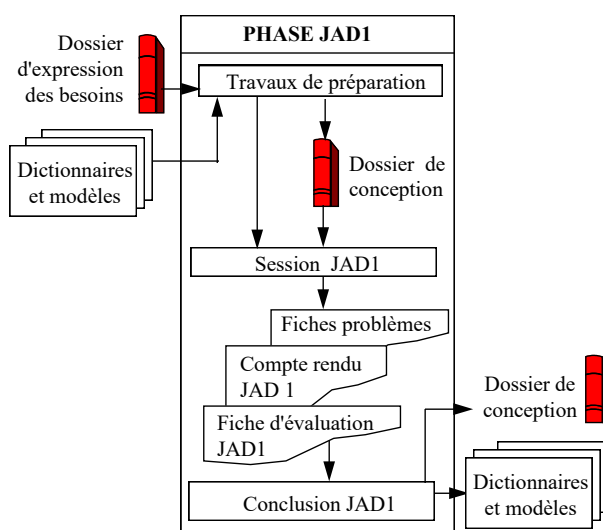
PHASE JAD1

Dossier d'expression des besoins

Travaux de préparation

Dictionnaires et modèles

Dossier de conception

Session JAD1

Fiches problèmes

Compte rendu JAD 1

Fiche d'évaluation JAD1

Dossier de conception

Conclusion JAD1

Dictionnaires et modèles